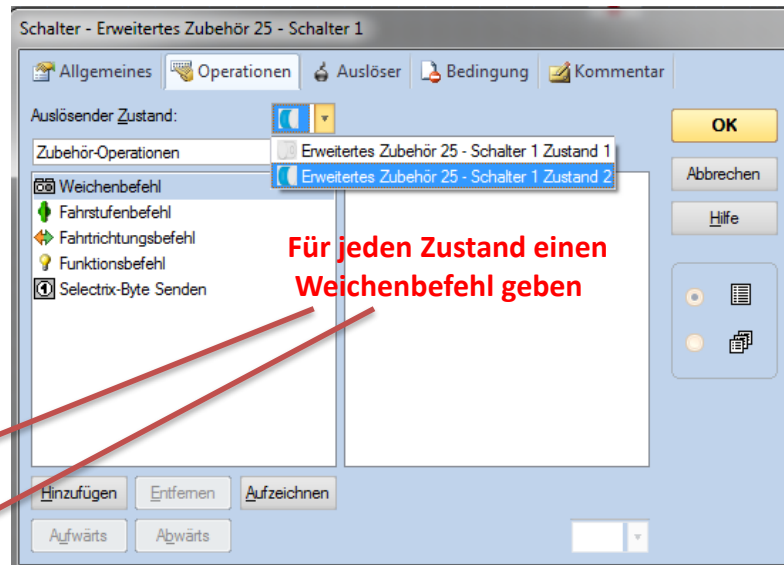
Schalter - Erweitertes Zubehör 25 - Schalter 1

Allgemeines
Operationen
Auslöser
Bedingung
Kommentar

Auslösender Zustand:

Erweitertes Zubehör 25 - Schalter 1 Zustand 1
Erweitertes Zubehör 25 - Schalter 1 Zustand 2

Zubehör-Operationen

Weichenbefehl
Fahrstufenbefehl
Fahrtrichtungsbefehl
Funktionsbefehl
Selectrix-Byte Senden

Für jeden Zustand einen Weichenbefehl geben

OK
Abbrechen
Hilfe

Hinzufügen
Entfernen
Aufzeichnen
Aufwärts
Abwärts